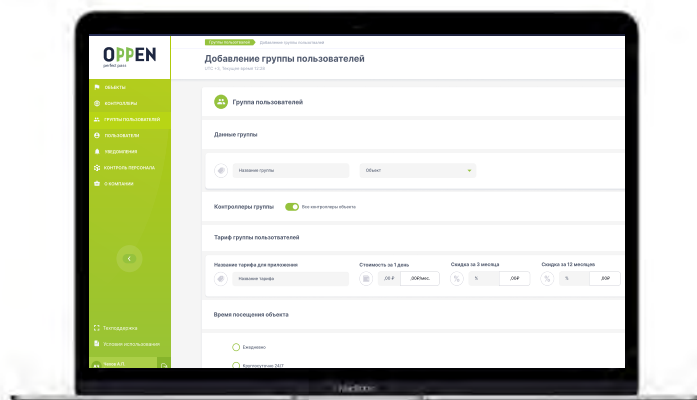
OPPEN
perfect pass

ОБЪЕКТЫ
КОНТРОЛЛЕРЫ
ГРУППЫ ПОЛЬЗОВАТЕЛЕЙ
ПОЛЬЗОВАТЕЛИ
УВЕДОМЛЕНИЯ
КОНТРОЛЬ ПЕРСОНАЛА
О КОМПАНИИ

Техподдержка
Условия использования
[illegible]

Группы пользователей Добавление группы пользователей

Добавление группы пользователей
UTC +3, Текущее время 13:00

Группа пользователей

Данные группы

Название группы
Объект

Контроллеры группы
Все контроллеры объекта

Тариф группы пользователей

Название тарифа для приложения
Название тарифа
Стоимость за 1 день
,00 ₽
,00₽/мес.
Скидка за 3 месяца
%
,00₽
Скидка за 12 месяцев
%
,00₽

Время посещения объекта

Ежедневно
Круглосуточно 24/7

MacBook